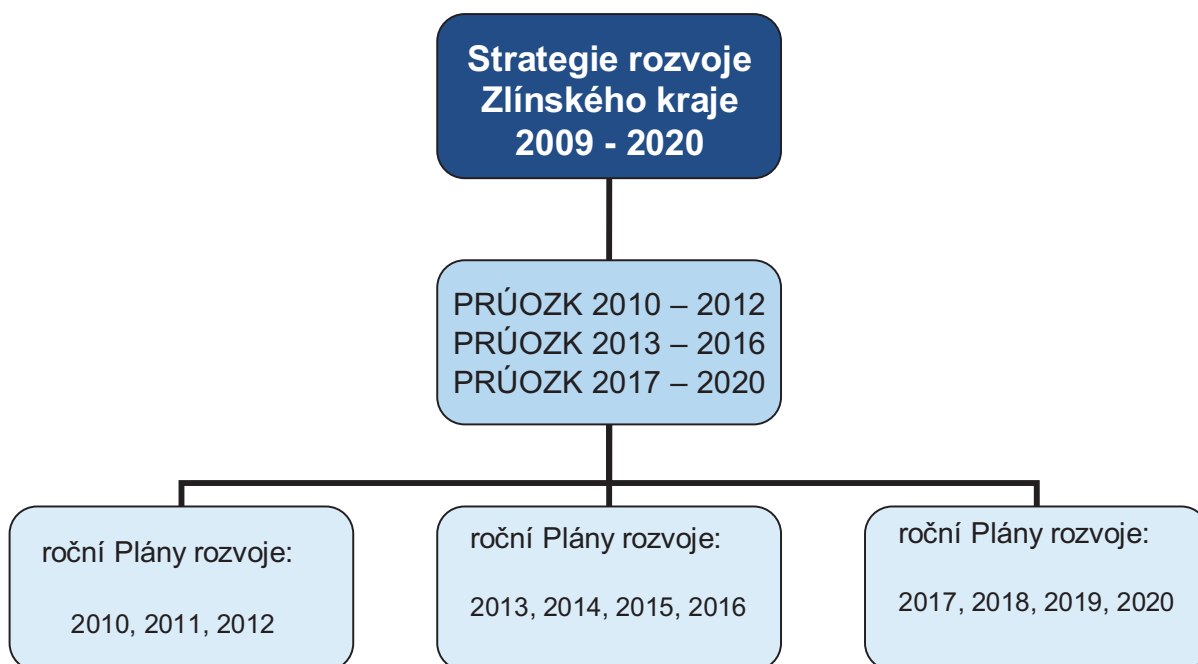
Strategie rozvoje Zlínského kraje 2009 - 2020

PRÚOZK 2010 – 2012
PRÚOZK 2013 – 2016
PRÚOZK 2017 – 2020

roční Plány rozvoje:

2010, 2011, 2012

roční Plány rozvoje:

2013, 2014, 2015, 2016

roční Plány rozvoje:

2017, 2018, 2019, 2020